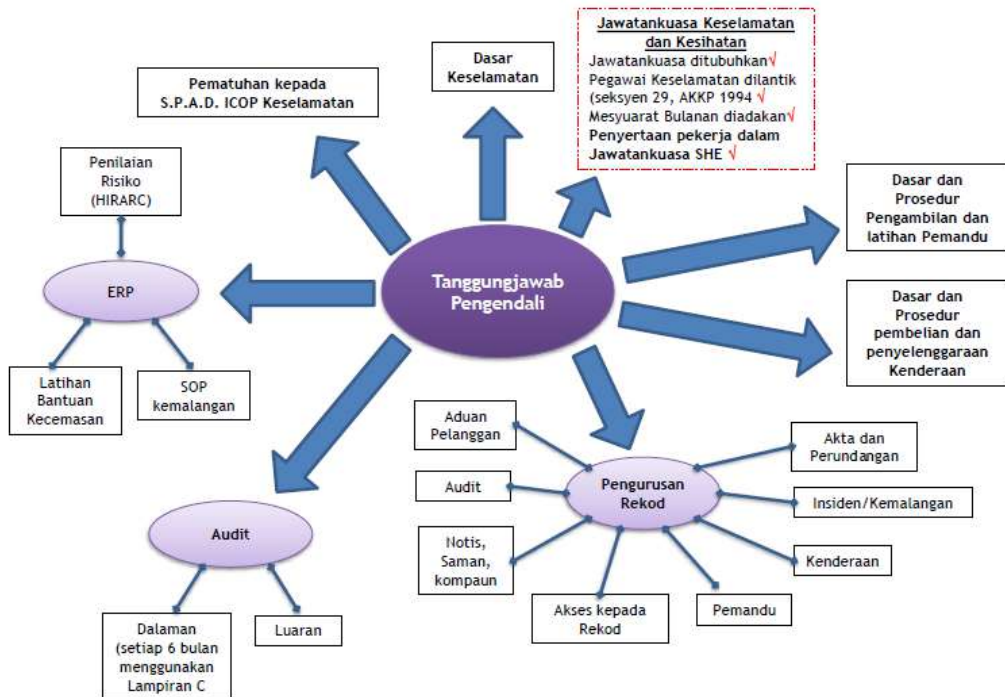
Tanggungjawab Pengendali

Pematuhan kepada S.P.A.D. ICOP Keselamatan

Dasar Keselamatan

Jawatankuasa Keselamatan dan Kesihatan
Jawatankuasa ditubuhkan√
Pegawai Keselamatan dilantik (seksyen 29, AKKP 1994 √
Mesyuarat Bulanan diadakan√
Penyertaan pekerja dalam Jawatankuasa SHE √

Dasar dan Prosedur Pengambilan dan latihan Pemandu

Dasar dan Prosedur pembelian dan penyelenggaraan Kenderaan

Penilaian Risiko (HIRARC)

ERP

Latihan Bantuan Kecemasan

SOP kemalangan

Audit

Dalaman (setiap 6 bulan menggunakan Lampiran C

Luaran

Pengurusan Rekod

Aduan Pelanggan

Audit

Notis, Saman, kompaun

Akses kepada Rekod

Pemandu

Kenderaan

Insiden/Kemalangan

Akta dan Perundangan